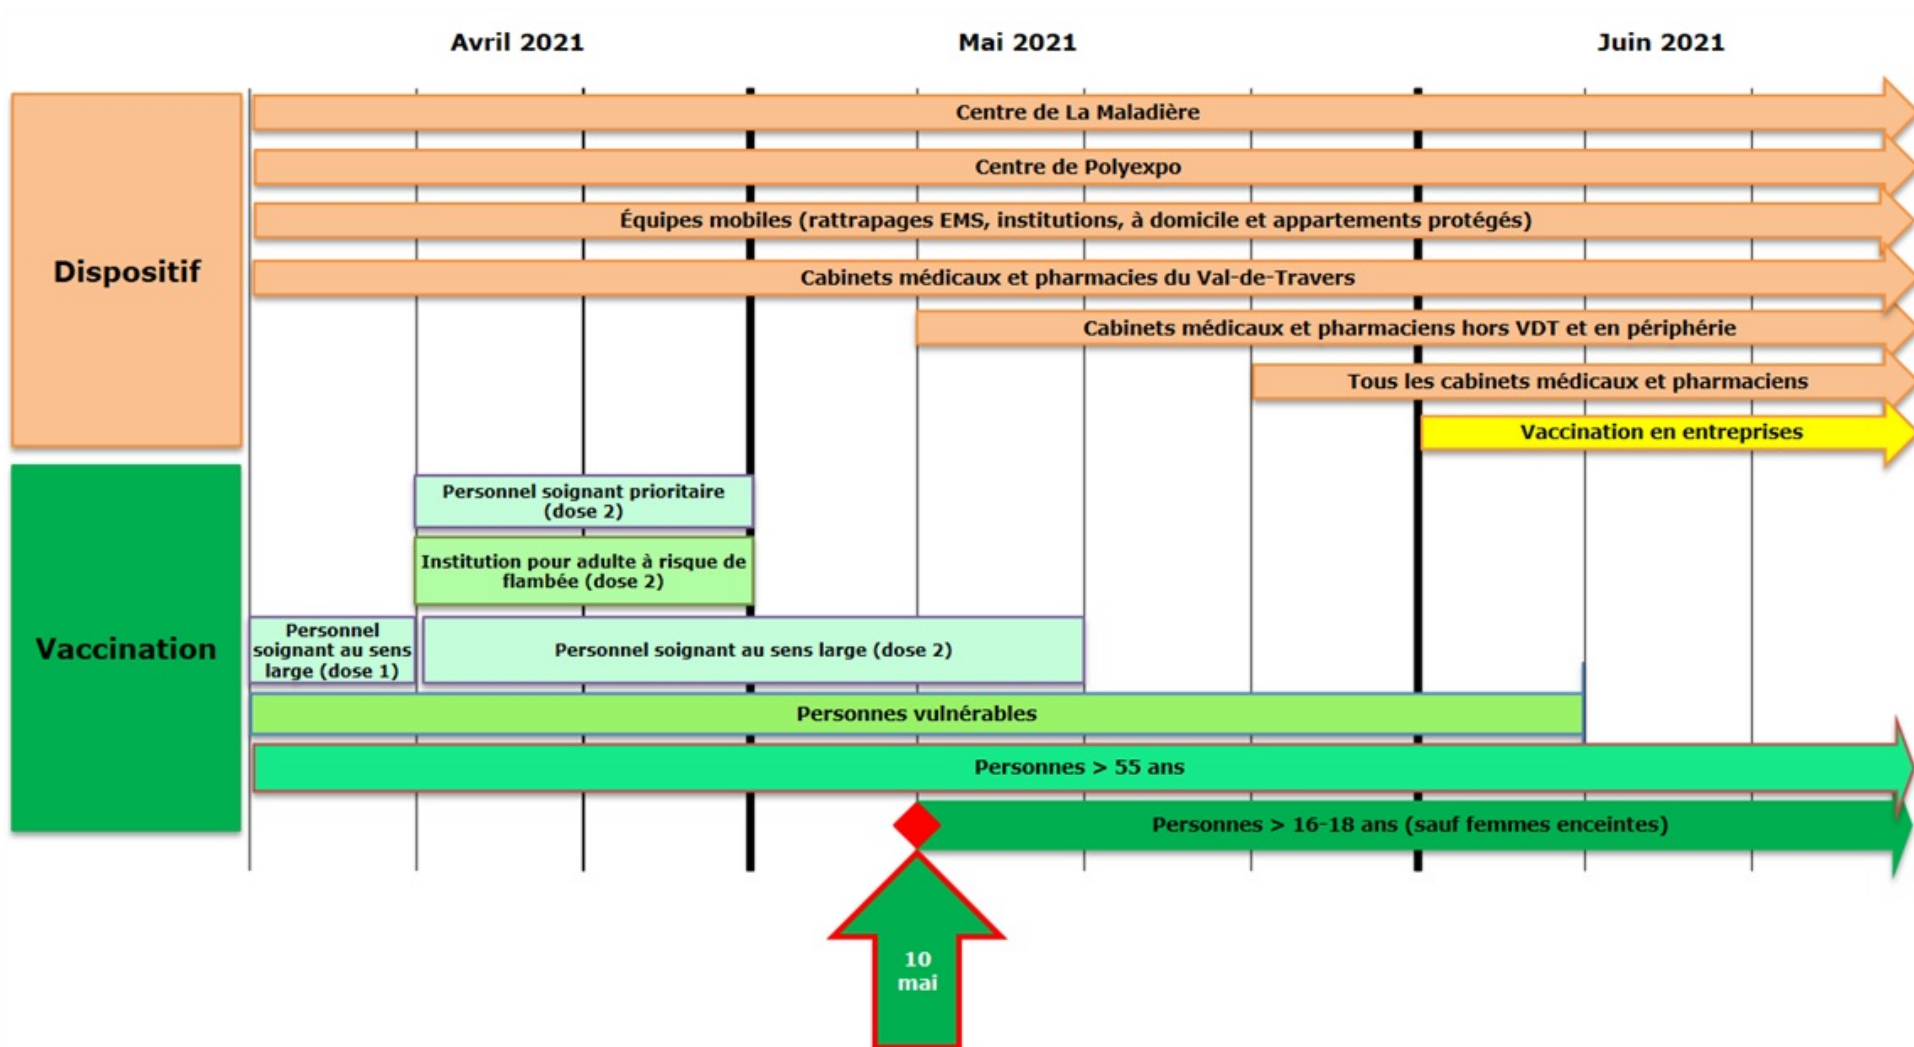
Avril 2021

Mai 2021

Juin 2021

Dispositif

Centre de La Maladière

Centre de Polyexpo

Équipes mobiles (rattrapages EMS, institutions, à domicile et appartements protégés)

Cabinets médicaux et pharmacies du Val-de-Travers

Cabinets médicaux et pharmaciens hors VDT et en périphérie

Tous les cabinets médicaux et pharmaciens

Vaccination en entreprises

Vaccination

Personnel soignant prioritaire (dose 2)

Institution pour adulte à risque de flambée (dose 2)

Personnel soignant au sens large (dose 1)

Personnel soignant au sens large (dose 2)

Personnes vulnérables

Personnes > 55 ans

Personnes > 16-18 ans (sauf femmes enceintes)

10 mai